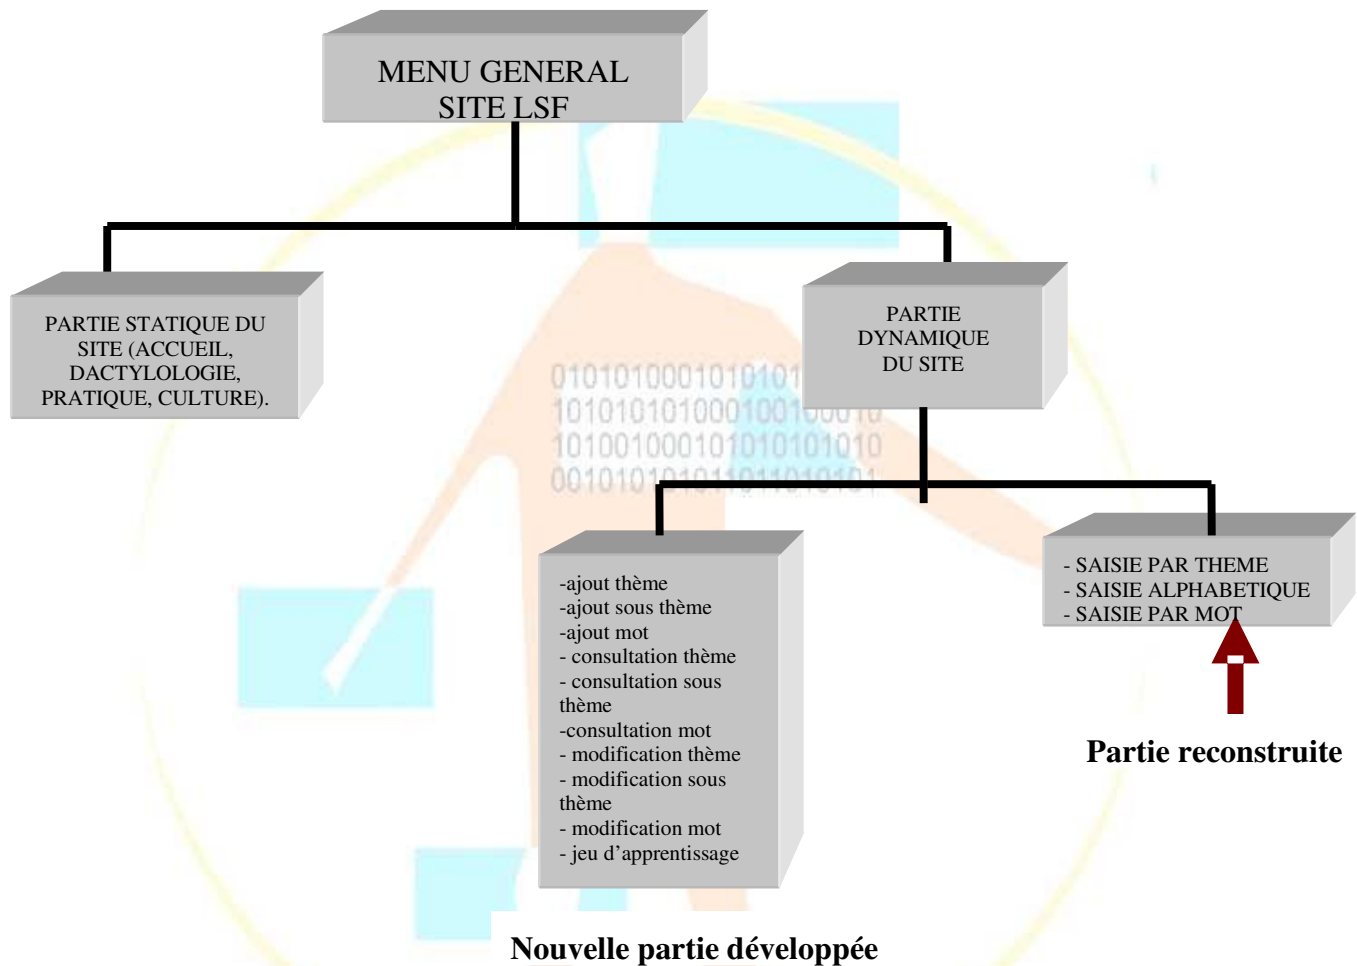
MENU GENERAL
SITE LSF

PARTIE STATIQUE DU SITE (ACCUEIL, DACTYLOLOGIE, PRATIQUE, CULTURE).

PARTIE DYNAMIQUE DU SITE

0101010001010101
1010101010001001000010
1010010001010101010
0010101010110110101

-ajout thème
-ajout sous thème
-ajout mot
- consultation thème
- consultation sous thème
-consultation mot
- modification thème
- modification sous thème
- modification mot
- jeu d'apprentissage

- SAISIE PAR THEME
- SAISIE ALPHABETIQUE
- SAISIE PAR MOT

Partie reconstruite

Nouvelle partie développée